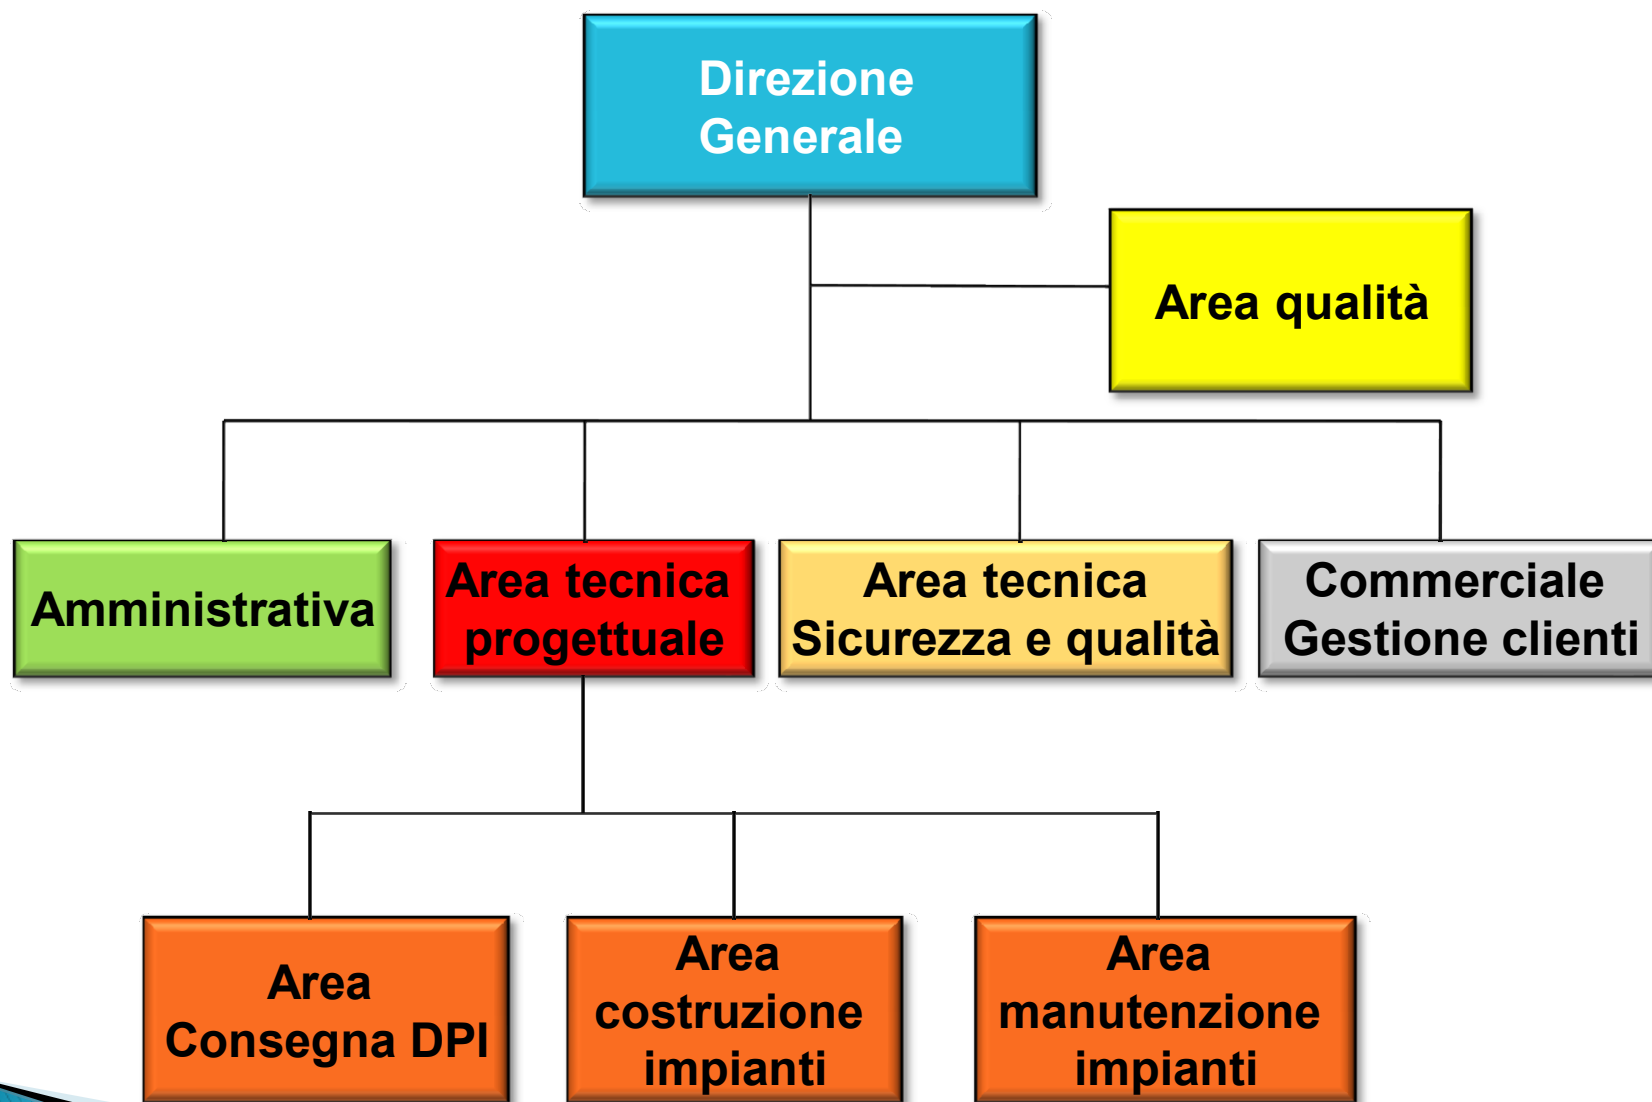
Direzione Generale

Area qualità

Amministrativa

Area tecnica progettuale

Area tecnica Sicurezza e qualità

Commerciale Gestione clienti

Area Consegna DPI

Area costruzione impianti

Area manutenzione impianti